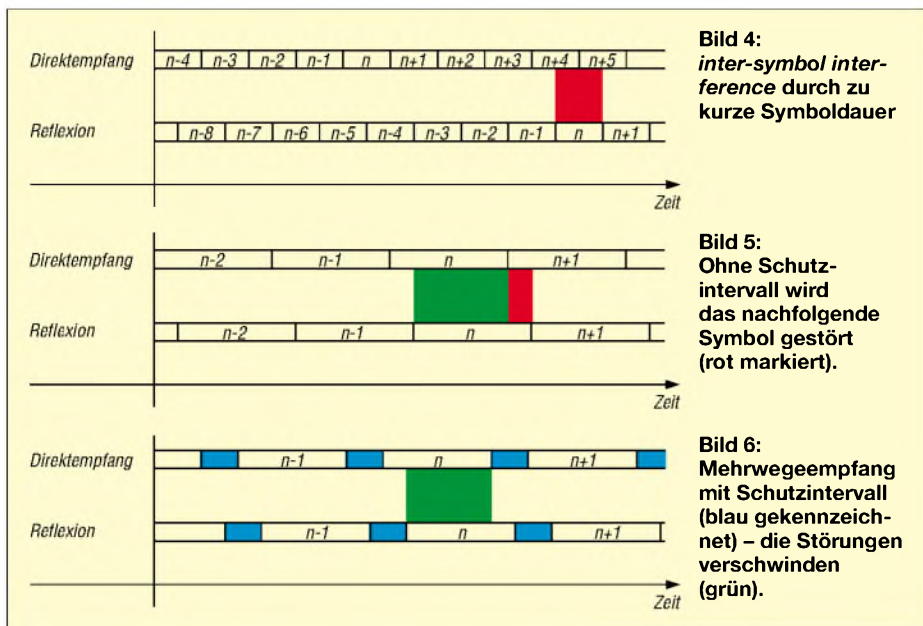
Direktempfang

n-4 | n-3 | n-2 | n-1 | n | n+1 | n+2 | n+3 | n+4 | n+5

Reflexion

n-8 | n-7 | n-6 | n-5 | n-4 | n-3 | n-2 | n-1 | n | n+1

Zeit

Bild 4: *inter-symbol interference* durch zu kurze Symboldauer

Direktempfang

n-2 | n-1 | n | n+1

Reflexion

n-2 | n-1 | n | n+1

Zeit

Bild 5: Ohne Schutzintervall wird das nachfolgende Symbol gestört (rot markiert).

Direktempfang

n-1 | n | n+1

Reflexion

n-1 | n | n+1

Zeit

Bild 6: Mehrwegeempfang mit Schutzintervall (blau gekennzeichnet) – die Störungen verschwinden (grün).